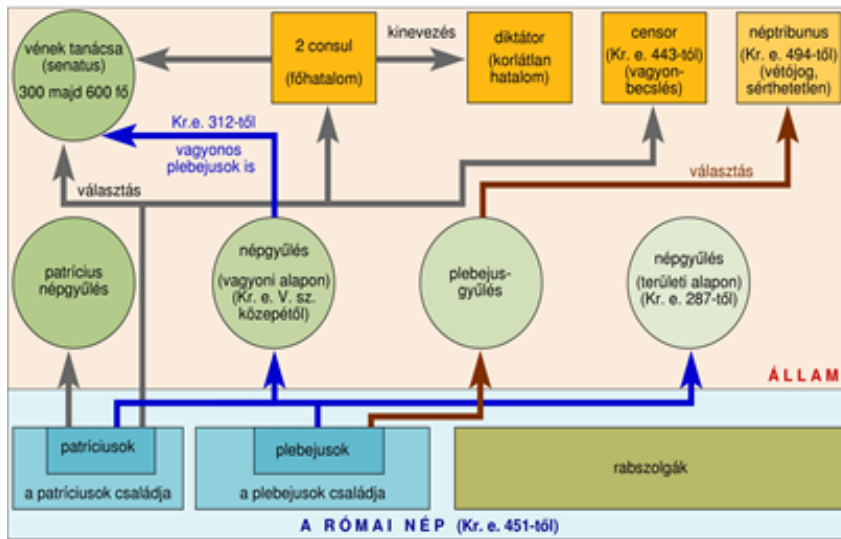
vének tanácsa (senatus) 300 majd 600 fő

2 consul (főhatalom)

kinevezés

diktátor (korlátlan hatalom)

censor (Kr. e. 443-tól) (vagyonbecslés)

néptribunus (Kr. e. 494-től) (vétójog, sérthetetlen)

Kr.e. 312-től vagyonos plebejusok is

választás

választás

patrícius népgyűlés

népgyűlés (vagyoni alapon) (Kr. e. V. sz. közepétől)

plebejusgyűlés

népgyűlés (területi alapon) (Kr. e. 287-től)

Á L L A M

patríciusok

a patríciusok családja

plebejusok

a plebejusok családja

rabszolgák

A R Ó M A I N É P (Kr. e. 451-től)